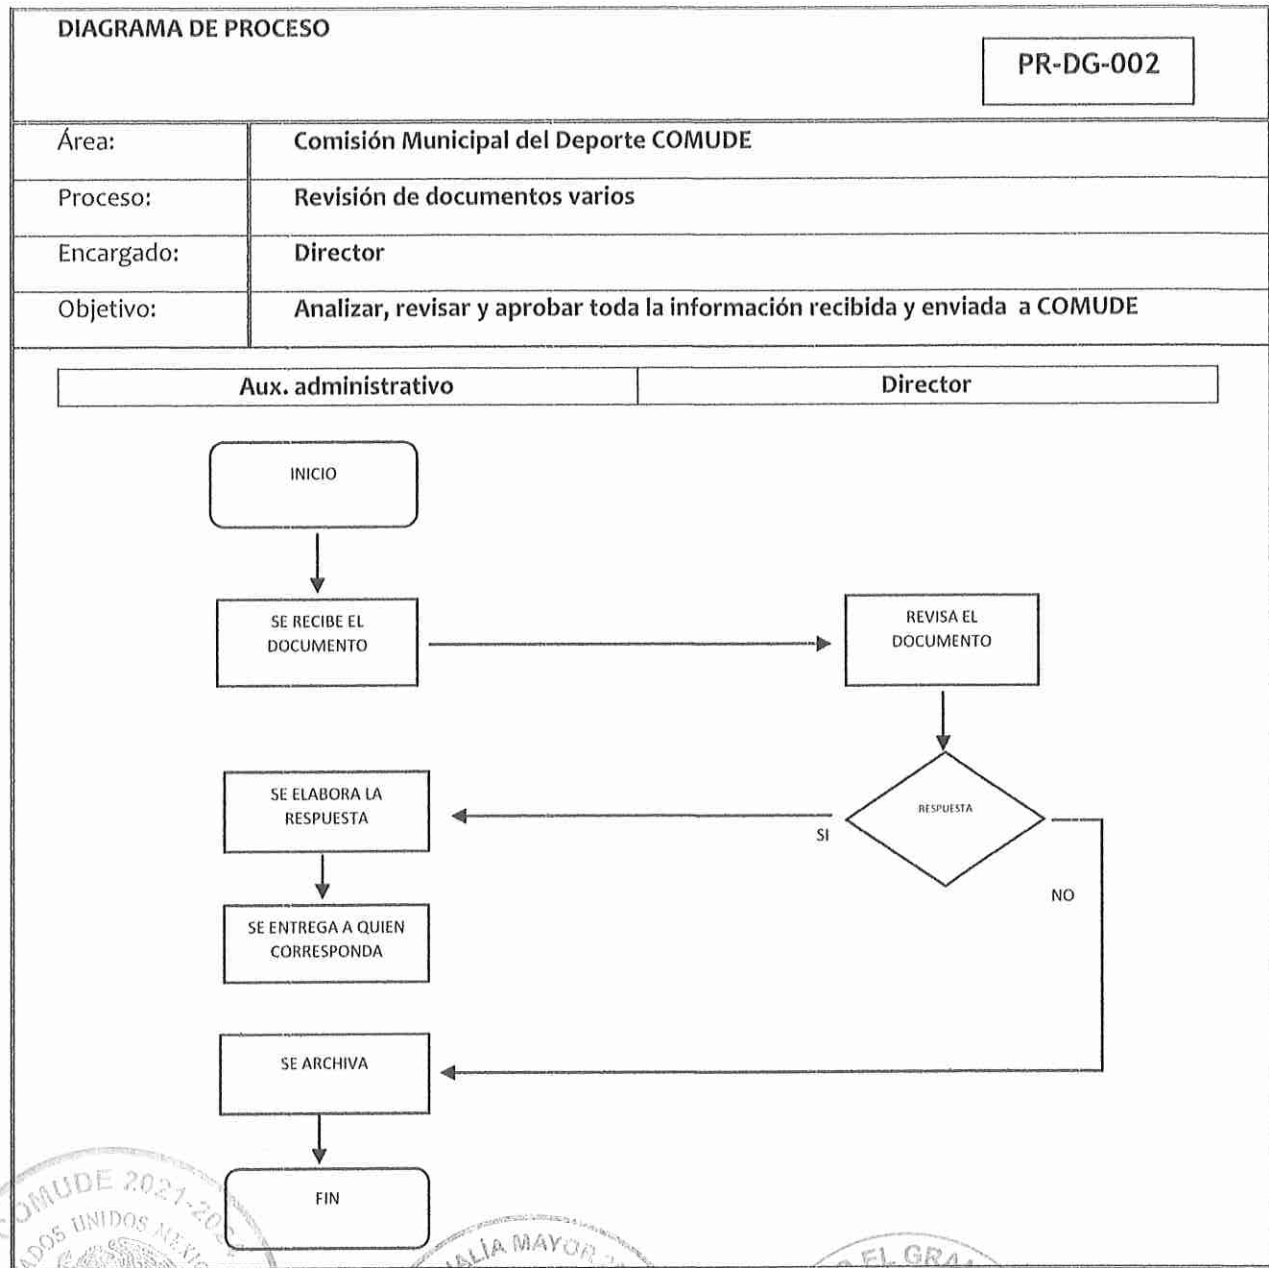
DIAGRAMA DE PROCESO

PR-DG-002

| Área: | Comisión Municipal del Deporte COMUDE |
|---|---|
| Proceso: | Revisión de documentos varios |
| Encargado: | Director |
| Objetivo: | Analizar, revisar y aprobar toda la información recibida y enviada a COMUDE |

| Aux. administrativo | Director |
|---|---|

INICIO

SE RECIBE EL DOCUMENTO

REVISA EL DOCUMENTO

RESPUESTA

SI

NO

SE ELABORA LA RESPUESTA

SE ENTREGA A QUIEN CORRESPONDA

SE ARCHIVA

FIN

COMUDE 2021-20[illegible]
ESTADOS UNIDOS MEXIC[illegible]

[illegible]ALÍA MAYOR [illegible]

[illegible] EL GRA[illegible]